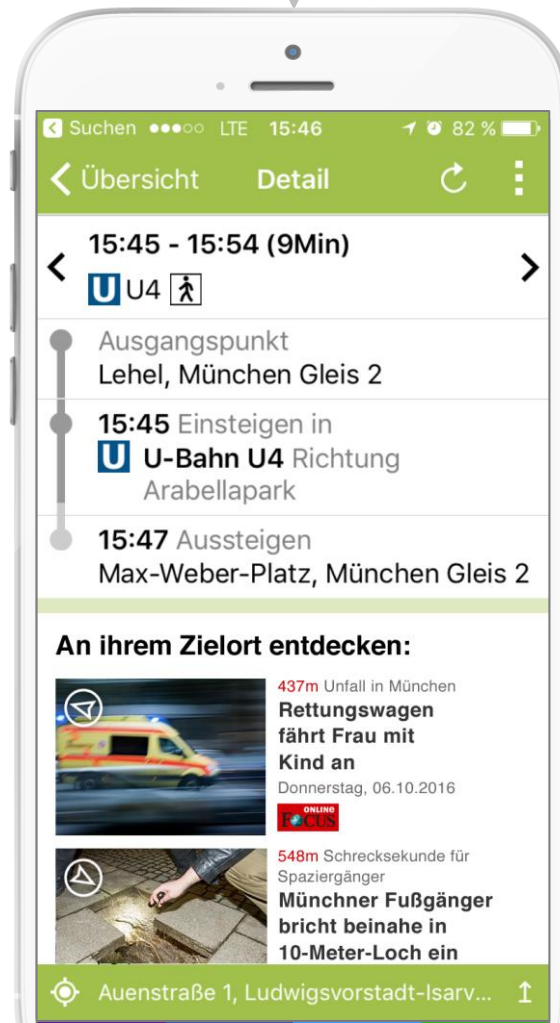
Suchen ●●●○○ LTE 15:46 82 %

Übersicht Detail

15:45 - 15:54 (9Min)

U U4

Ausgangspunkt
Lehel, München Gleis 2

15:45 Einsteigen in
U U-Bahn U4 Richtung Arabellapark

15:47 Aussteigen
Max-Weber-Platz, München Gleis 2

An ihrem Zielort entdecken:

437m Unfall in München
Rettungswagen fährt Frau mit Kind an
Donnerstag, 06.10.2016
ONLINE FOCUS

548m Schrecksekunde für Spaziergänger
Münchner Fußgänger bricht beinahe in 10-Meter-Loch ein

Auenstraße 1, Ludwigsvorstadt-Isarv...